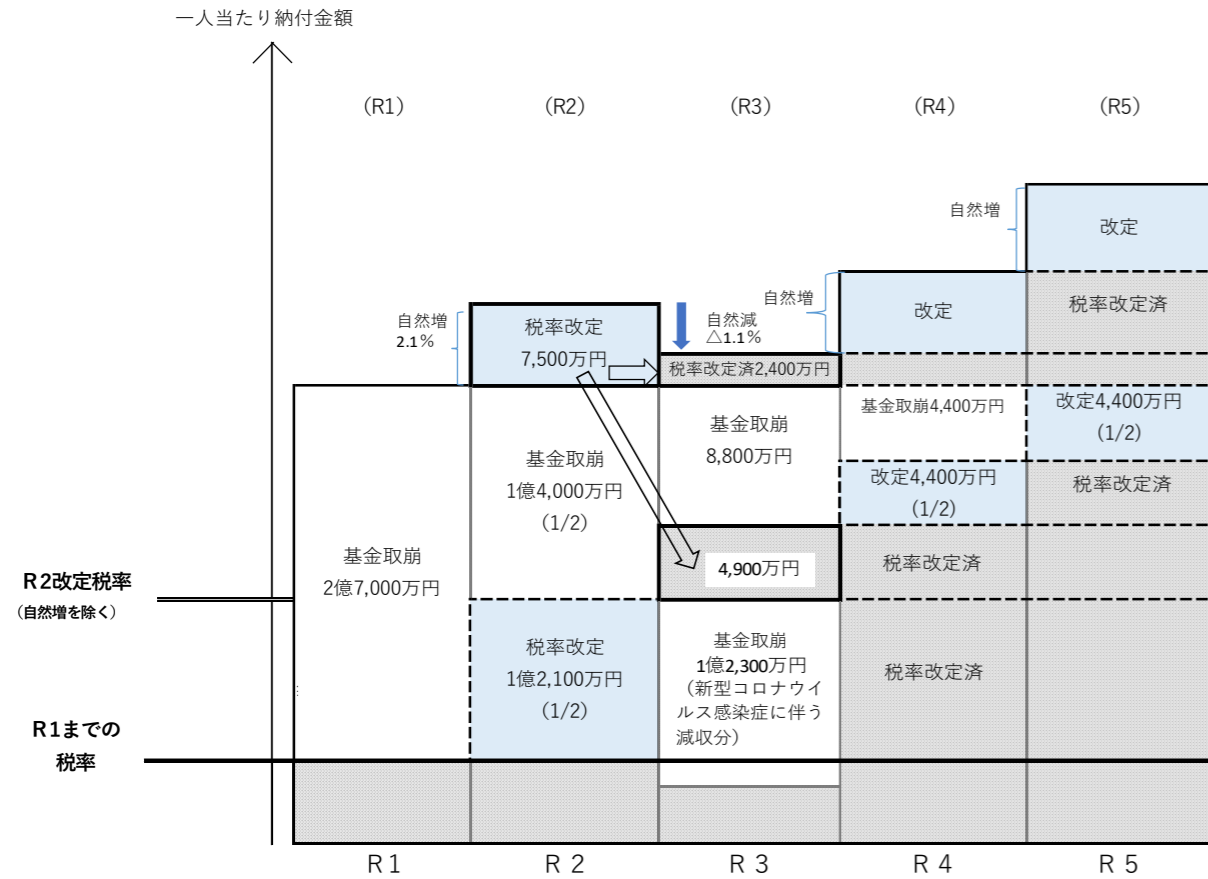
一人当たり納付金額

（R1） （R2） （R3） （R4） （R5）

自然増

改定

自然増

改定

税率改定済

自然増
2.1％

税率改定
7,500万円

自然減
△1.1％

税率改定済2,400万円

基金取崩4,400万円

改定4,400万円
(1/2)

基金取崩
1億4,000万円
(1/2)

基金取崩
8,800万円

改定4,400万円
(1/2)

税率改定済

4,900万円

税率改定済

R２改定税率
（自然増を除く）

基金取崩
2億7,000万円

税率改定
1億2,100万円
(1/2)

基金取崩
1億2,300万円
（新型コロナウイルス感染症に伴う減収分）

税率改定済

R１までの
税率

R１ R２ R３ R４ R５